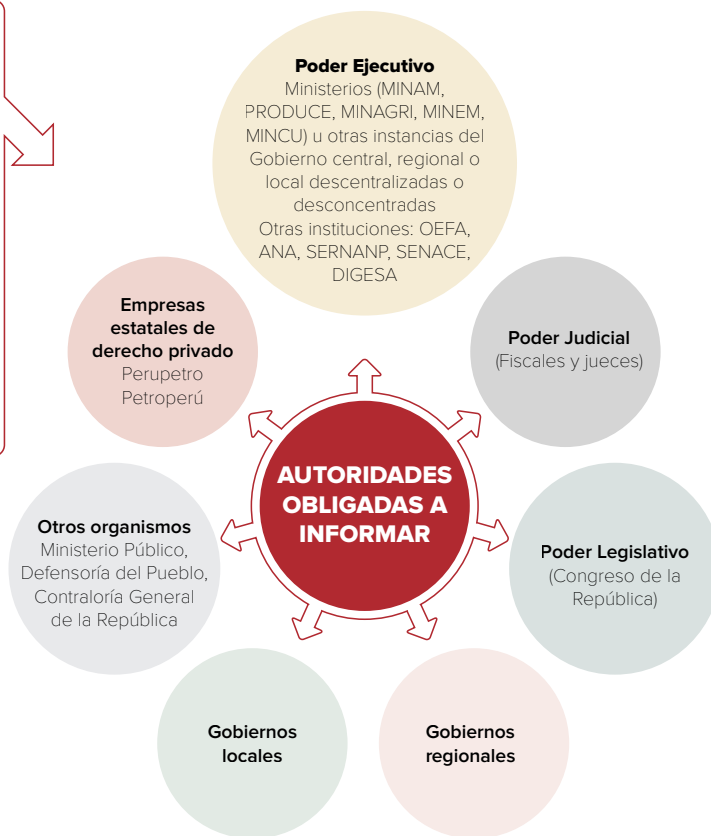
Poder Ejecutivo
Ministerios (MINAM, PRODUCE, MINAGRI, MINEM, MINCU) u otras instancias del Gobierno central, regional o local descentralizadas o desconcentradas
Otras instituciones: OEFA, ANA, SERNANP, SENACE, DIGESA

Empresas estatales de derecho privado
Perupetro
Petroperú

Poder Judicial
(Fiscales y jueces)

AUTORIDADES OBLIGADAS A INFORMAR

Otros organismos
Ministerio Público, Defensoría del Pueblo, Contraloría General de la República

Poder Legislativo
(Congreso de la República)

Gobiernos locales

Gobiernos regionales